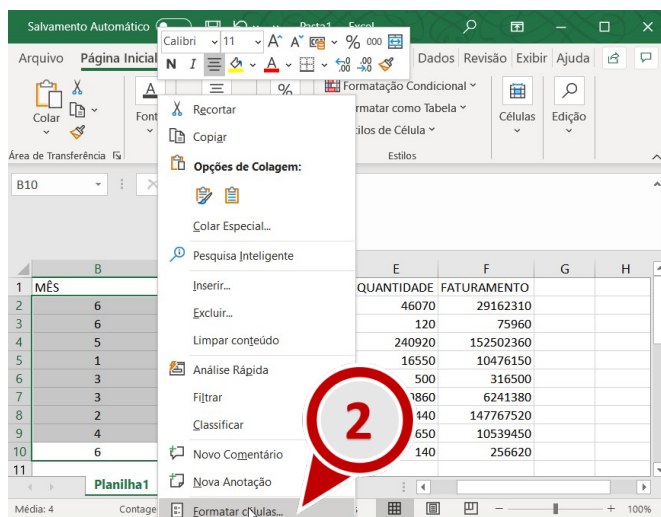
Salvamento Automático Pasta1 Excel

Arquivo Página Inicial Dados Revisão Exibir Ajuda

Calibri 11 A A % 000
N I A A

Colar
Área de Transferência
Fonte
Formatação Condicional
Formatar como Tabela
Estilos de Célula
Estilos
Células
Edição

B10

Recortar
Copiar
Opções de Colagem:
Colar Especial...
Pesquisa Inteligente
Inserir...
Excluir...
Limpar conteúdo
Análise Rápida
Filtrar
Classificar
Novo Comentário
Nova Anotação
Formatar células...

| | B | E | F | G | H |
|---|---|---|---|---|---|
| 1 | MÊS | QUANTIDADE | FATURAMENTO | | |
| 2 | 6 | 46070 | 29162310 | | |
| 3 | 6 | 120 | 75960 | | |
| 4 | 5 | 240920 | 152502360 | | |
| 5 | 1 | 16550 | 10476150 | | |
| 6 | 3 | 500 | 316500 | | |
| 7 | 3 | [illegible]860 | 6241380 | | |
| 8 | 2 | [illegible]440 | 147767520 | | |
| 9 | 4 | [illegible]650 | 10539450 | | |
| 10 | 6 | 140 | 256620 | | |
| 11 | | | | | |

2

Planilha1
Média: 4 Contage
100%